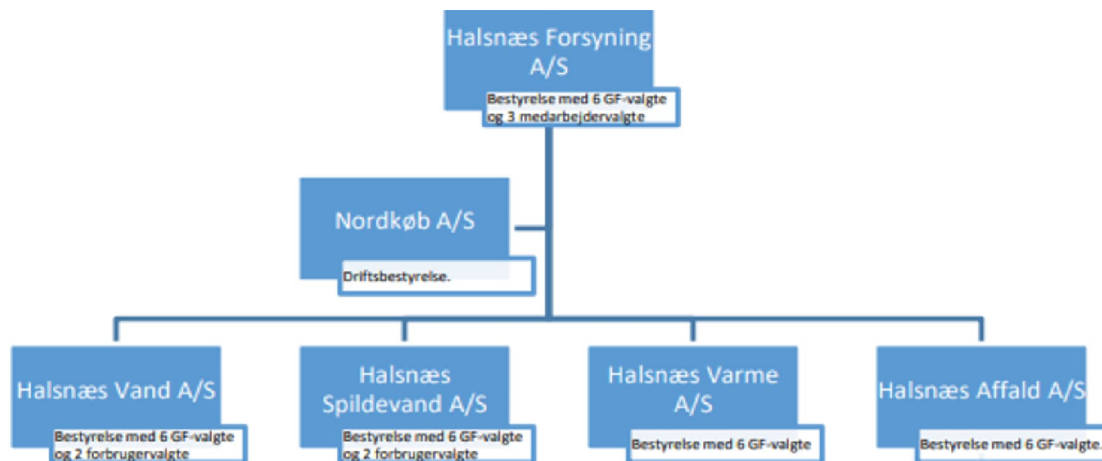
Halsnæs Forsyning A/S

Bestyrelse med 6 GF-valgte og 3 medarbejdervalgte

Nordkøb A/S

Driftsbestyrelse.

Halsnæs Vand A/S

Bestyrelse med 6 GF-valgte og 2 forbrugervalgte

Halsnæs Spildevand A/S

Bestyrelse med 6 GF-valgte og 2 forbrugervalgte

Halsnæs Varme A/S

Bestyrelse med 6 GF-valgte

Halsnæs Affald A/S

Bestyrelse med 6 GF-valgte.